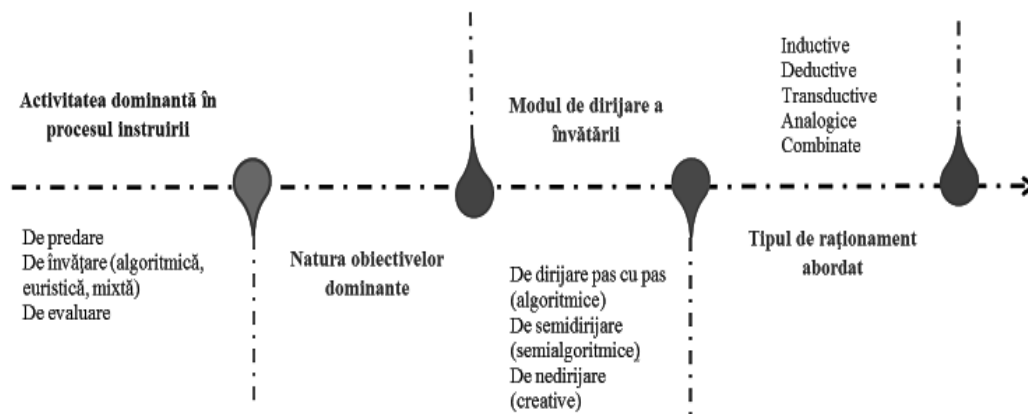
Activitatea dominantă în procesul instruirii

De predare
De învățare (algoritmică, euristică, mixtă)
De evaluare

Natura obiectivelor dominante

Modul de dirijare a învățării

De dirijare pas cu pas (algoritmice)
De semidirijare (semialgoritmice)
De nedirijare (creative)

Tipul de raționament abordat

Inductive
Deductive
Transductive
Analogice
Combinate